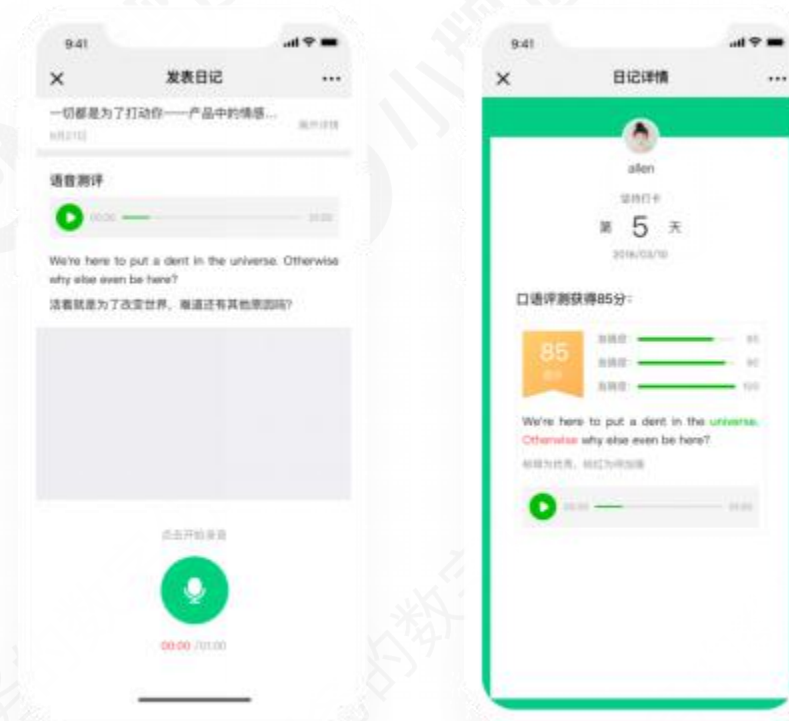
9:41

× 发表日记 ···

一切都是为了打动你——产品中的情感... 展开详情

6月21日

语音测评

00:00 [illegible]

We're here to put a dent in the universe. Otherwise why else even be here?

活着就是为了改变世界，难道还有其他原因吗？

点击开始录音

00:00 /01:00

9:41

× 日记详情 ···

allen

坚持打卡

第 5 天

2018/03/10

口语评测获得85分：

85

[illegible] 95
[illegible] 90
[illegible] 100

We're here to put a dent in the universe. Otherwise why else even be here?

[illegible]

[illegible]